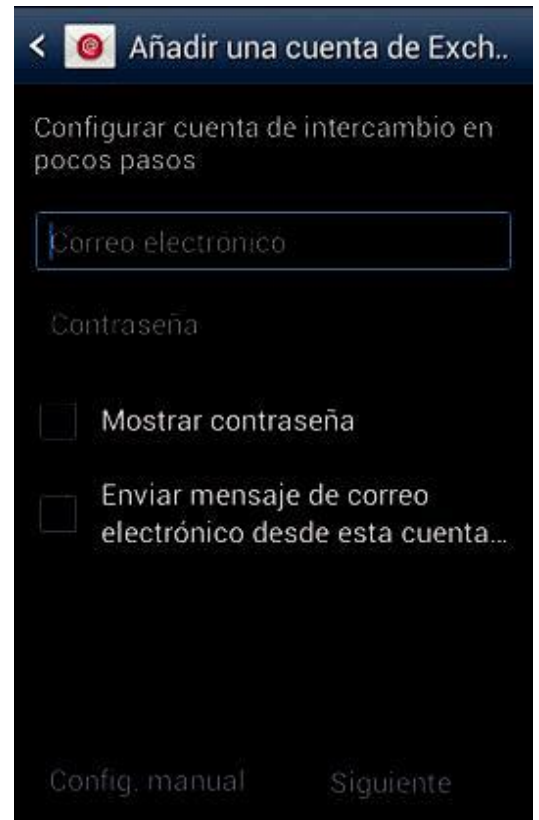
Añadir una cuenta de Exch..

Configurar cuenta de intercambio en pocos pasos

Correo electrónico

Contraseña

Mostrar contraseña

Enviar mensaje de correo electrónico desde esta cuenta...

Config. manual

Siguiente